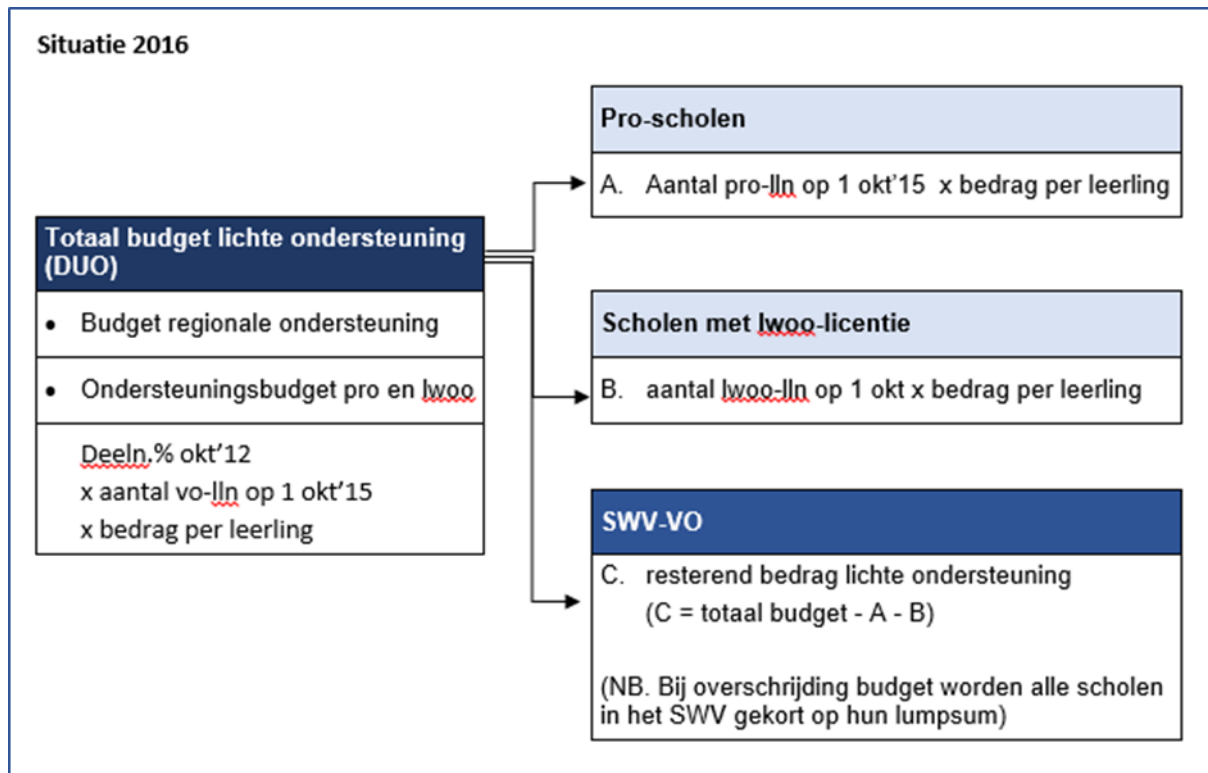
Situatie 2016

Totaal budget lichte ondersteuning (DUO)

- Budget regionale ondersteuning

- Ondersteuningsbudget pro en lwoo

Deeln.% okt'12
x aantal vo-lln op 1 okt'15
x bedrag per leerling

Pro-scholen

A. Aantal pro-lln op 1 okt'15 x bedrag per leerling

Scholen met lwoo-licentie

B. aantal lwoo-lln op 1 okt x bedrag per leerling

SWV-VO

C. resterend bedrag lichte ondersteuning
(C = totaal budget - A - B)

(NB. Bij overschrijding budget worden alle scholen in het SWV gekort op hun lumpsum)